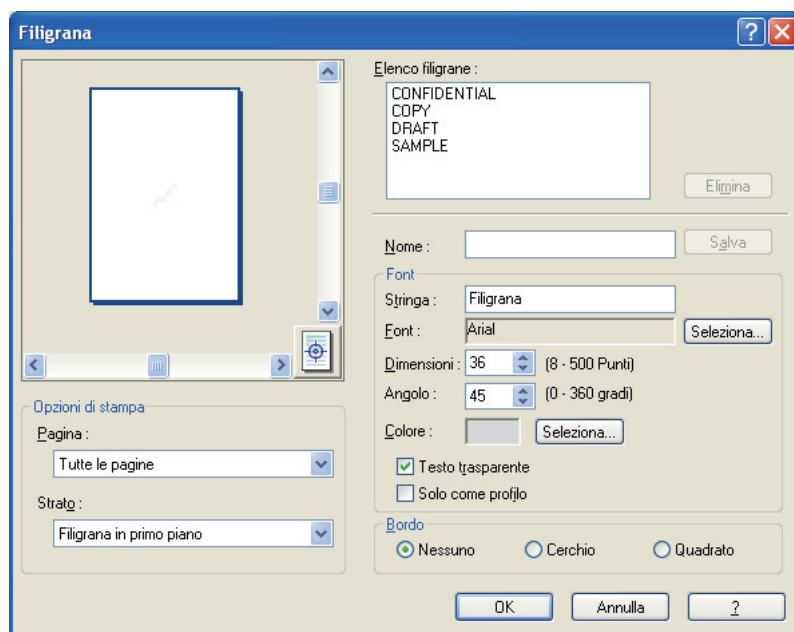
Filigrana

Elenco filigrane :
CONFIDENTIAL
COPY
DRAFT
SAMPLE

Elimina

Nome :
Salva

Font
Stringa : Filigrana
Font : Arial
Seleziona...
Dimensioni : 36 (8 - 500 Punti)
Angolo : 45 (0 - 360 gradi)
Colore :
Seleziona...
Testo trasparente
Solo come profilo

Bordo
Nessuno
Cerchio
Quadrato

Opzioni di stampa
Pagina :
Tutte le pagine
Strato :
Filigrana in primo piano

OK
Annulla
?